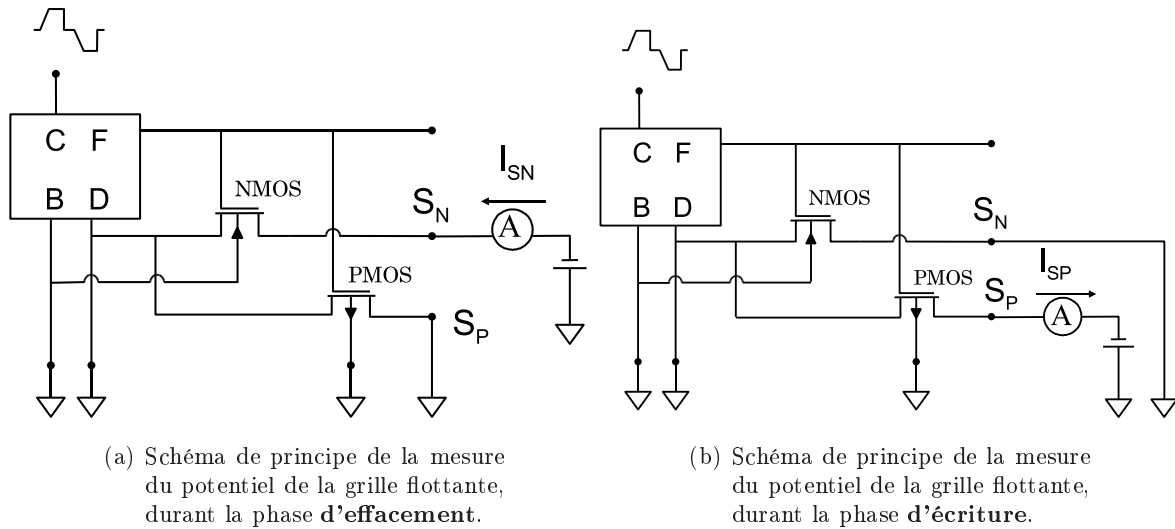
C F
B D
NMOS
PMOS
$I_{SN}$
$S_N$
A
$S_P$

(a) Schéma de principe de la mesure du potentiel de la grille flottante, durant la phase **d'effacement**.

C F
B D
NMOS
PMOS
$S_N$
$I_{SP}$
$S_P$
A

(b) Schéma de principe de la mesure du potentiel de la grille flottante, durant la phase **d'écriture**.